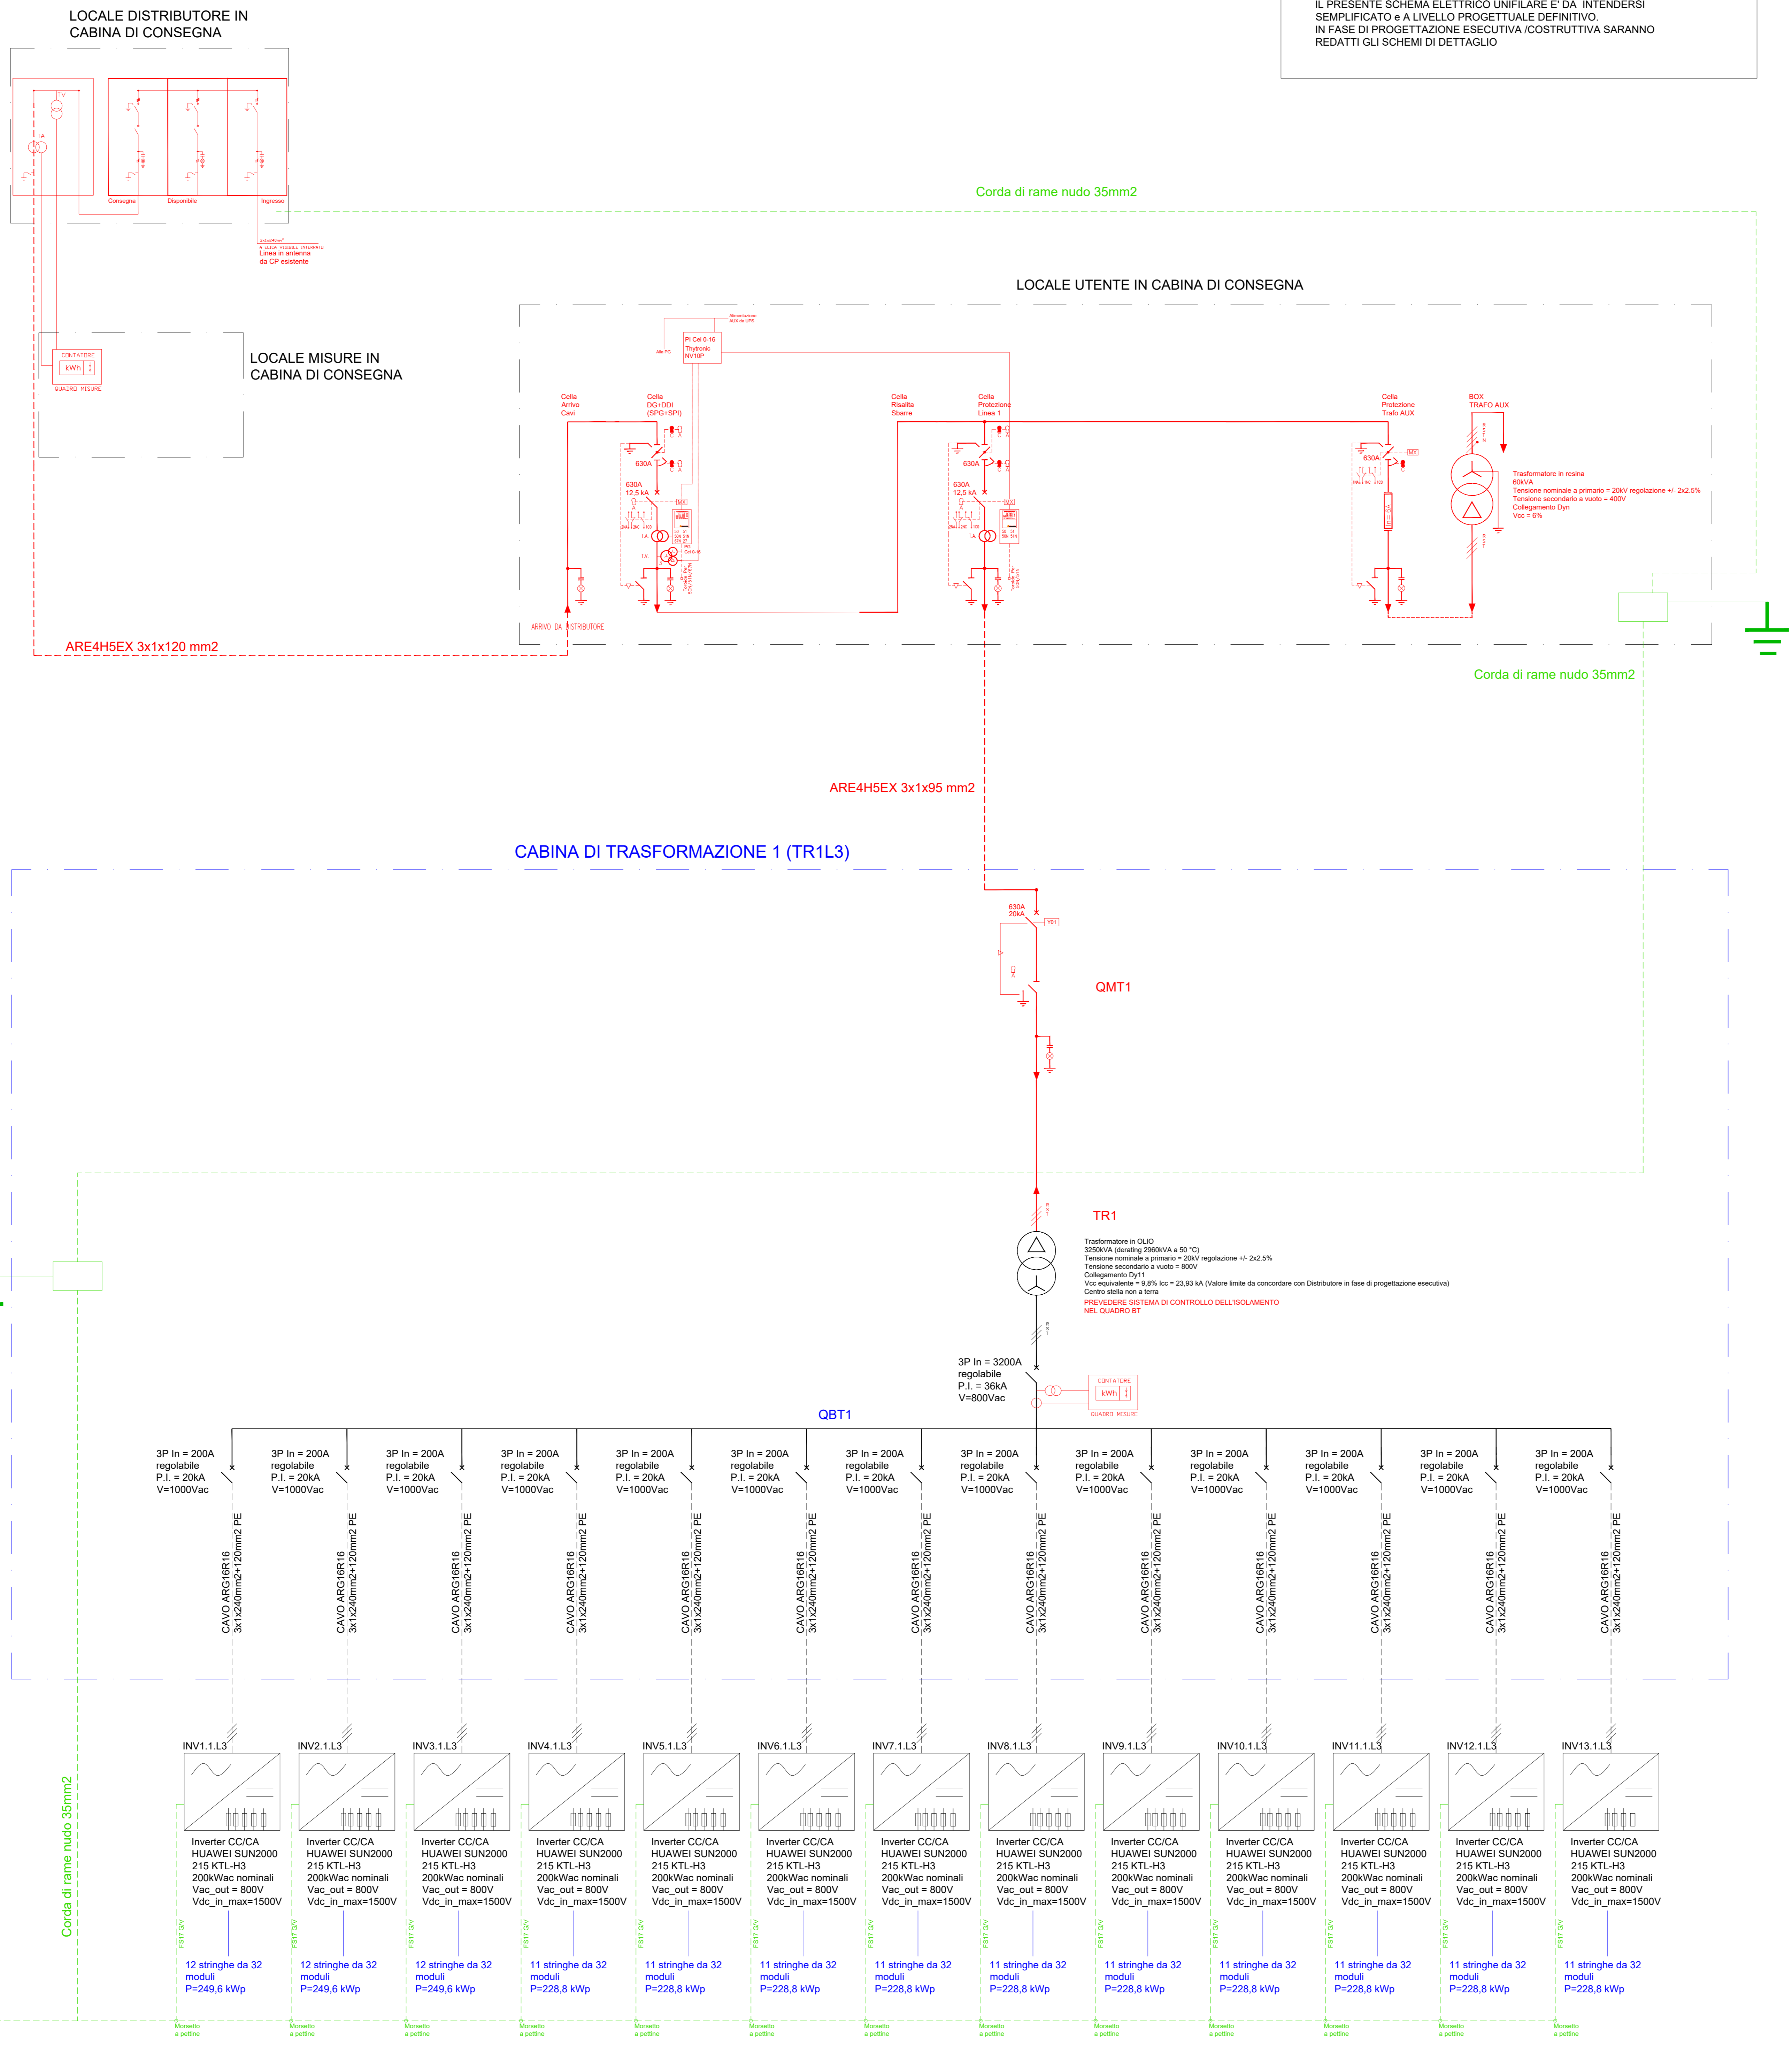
LOCALE DISTRIBUTORE IN CABINA DI CONSEGNA

IL PRESENTE SCHEMA ELETTRICO UNIFILARE E' DA INTENDERSI SEMPLIFICATO e A LIVELLO PROGETTUALE DEFINITIVO. IN FASE DI PROGETTAZIONE ESECUTIVA /COSTRUTTIVA SARANNO REDATTI GLI SCHEMI DI DETTAGLIO

TV
TA
Consegna
Disponibile
Ingresso

Corda di rame nudo 35mm2

Linea in antenna da CP esistente

LOCALE UTENTE IN CABINA DI CONSEGNA

CONTATORE
kWh
QUADRO MISURE

LOCALE MISURE IN CABINA DI CONSEGNA

Alimentazione AUX da UPS
PI Cei 0-16 Thytronic NV10P

Cella Arrivo Cavi
Cella DG+DDI (SPG+SPI)
Cella Risalita Sbarre
Cella Protezione Linea 1
Cella Protezione Trafo AUX
BOX TRAFO AUX

630A
630A 12,5 kA
630A
630A 12,5 kA
630A

Trasformatore in resina
60kVA
Tensione nominale a primario = 20kV regolazione +/- 2x2.5%
Tensione secondario a vuoto = 400V
Collegamento Dyn
Vcc = 6%

ARRIVO DA DISTRIBUTORE

ARE4H5EX 3x1x120 mm2

Corda di rame nudo 35mm2

ARE4H5EX 3x1x95 mm2

CABINA DI TRASFORMAZIONE 1 (TR1L3)

630A 20kA
YO1

QMT1

TR1

Trasformatore in OLIO
3250kVA (derating 2960kVA a 50 °C)
Tensione nominale a primario = 20kV regolazione +/- 2x2.5%
Tensione secondario a vuoto = 800V
Collegamento Dy11
Vcc equivalente = 9,8% Icc = 23,93 kA (Valore limite da concordare con Distributore in fase di progettazione esecutiva)
Centro stella non a terra
PREVEDERE SISTEMA DI CONTROLLO DELL'ISOLAMENTO NEL QUADRO BT

3P In = 3200A regolabile
P.I. = 36kA
V=800Vac

CONTATORE
kWh
QUADRO MISURE

QBT1

3P In = 200A regolabile P.I. = 20kA V=1000Vac (×13)

CAVO ARG16R16 3x1x240mm2+120mm2 PE (×13)

INV1.1.L3
INV2.1.L3
INV3.1.L3
INV4.1.L3
INV5.1.L3
INV6.1.L3
INV7.1.L3
INV8.1.L3
INV9.1.L3
INV10.1.L3
INV11.1.L3
INV12.1.L3
INV13.1.L3

Inverter CC/CA HUAWEI SUN2000 215 KTL-H3 200kWac nominali Vac_out = 800V Vdc_in_max=1500V (×13)

Corda di rame nudo 35mm2

12 stringhe da 32 moduli P=249,6 kWp
12 stringhe da 32 moduli P=249,6 kWp
12 stringhe da 32 moduli P=249,6 kWp
11 stringhe da 32 moduli P=228,8 kWp
11 stringhe da 32 moduli P=228,8 kWp
11 stringhe da 32 moduli P=228,8 kWp
11 stringhe da 32 moduli P=228,8 kWp
11 stringhe da 32 moduli P=228,8 kWp
11 stringhe da 32 moduli P=228,8 kWp
11 stringhe da 32 moduli P=228,8 kWp
11 stringhe da 32 moduli P=228,8 kWp
11 stringhe da 32 moduli P=228,8 kWp
11 stringhe da 32 moduli P=228,8 kWp

FS17 GV
Morsetto a pettine